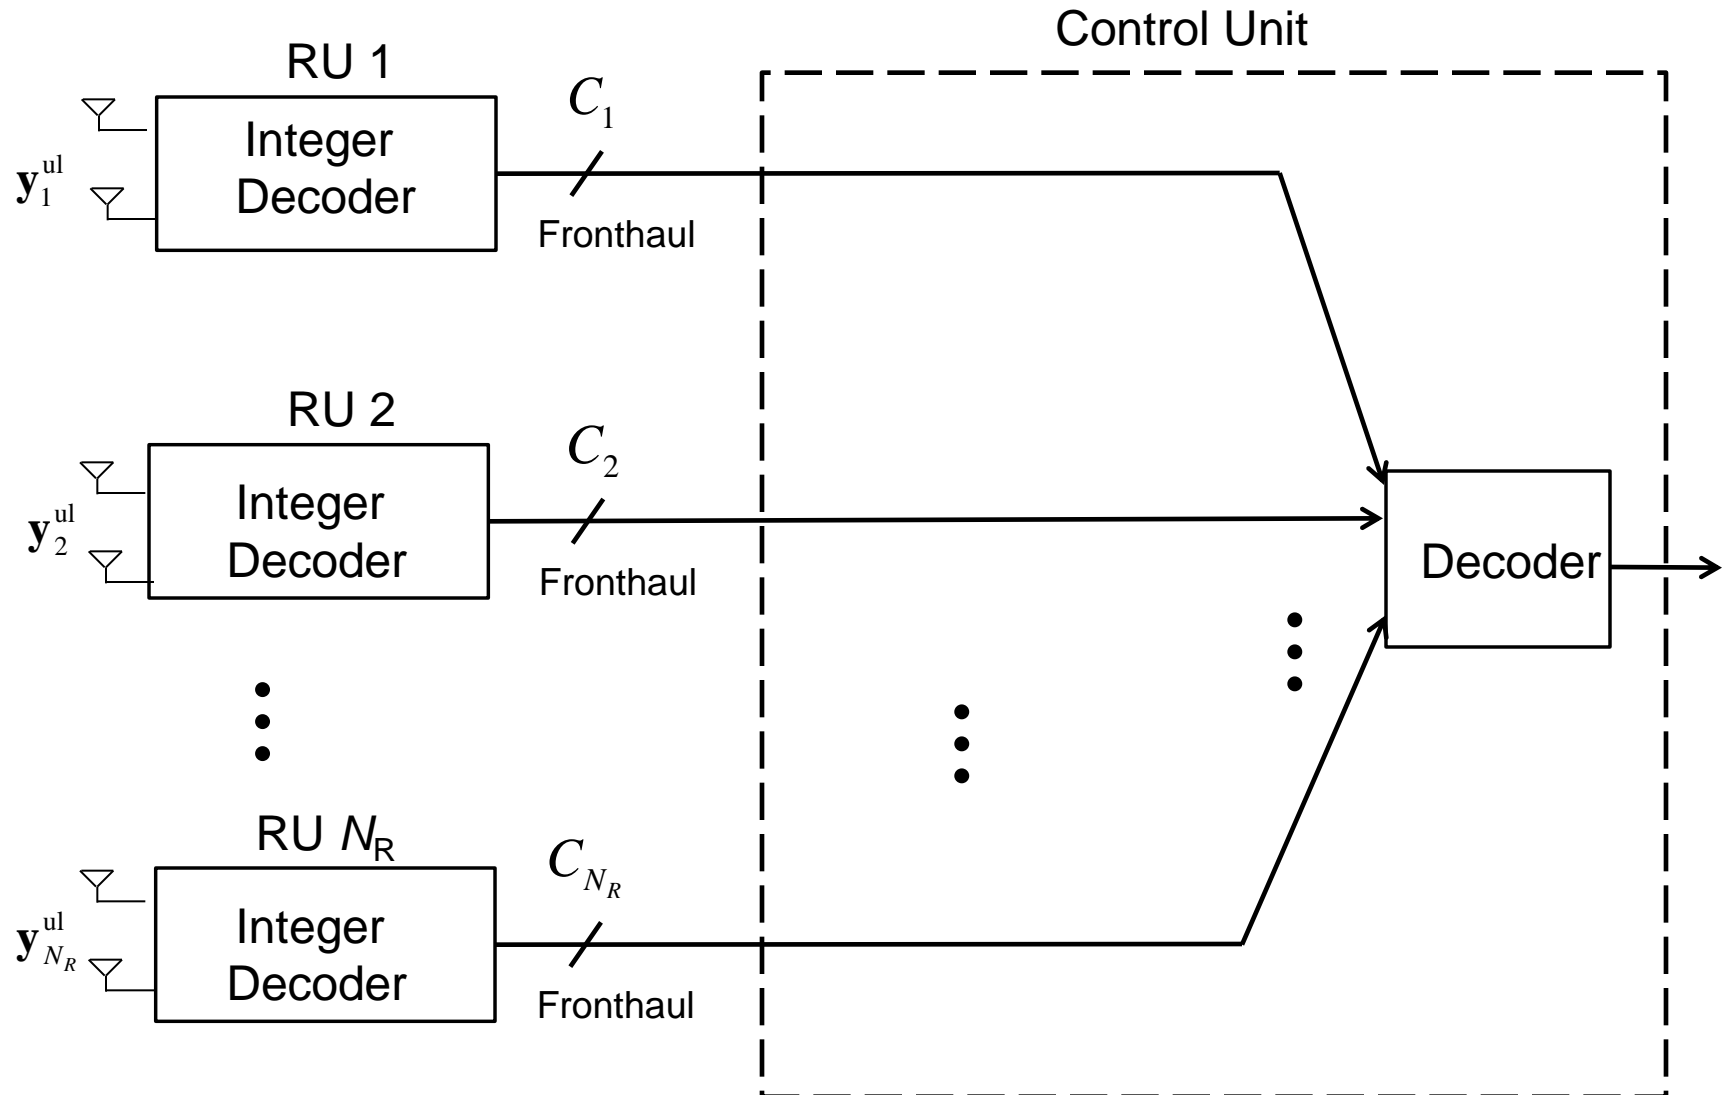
Control Unit

RU 1

$\mathbf{y}_1^{\text{ul}}$

Integer Decoder

$C_1$

Fronthaul

RU 2

$\mathbf{y}_2^{\text{ul}}$

Integer Decoder

$C_2$

Fronthaul

Decoder

RU $N_\text{R}$

$\mathbf{y}_{N_R}^{\text{ul}}$

Integer Decoder

$C_{N_R}$

Fronthaul